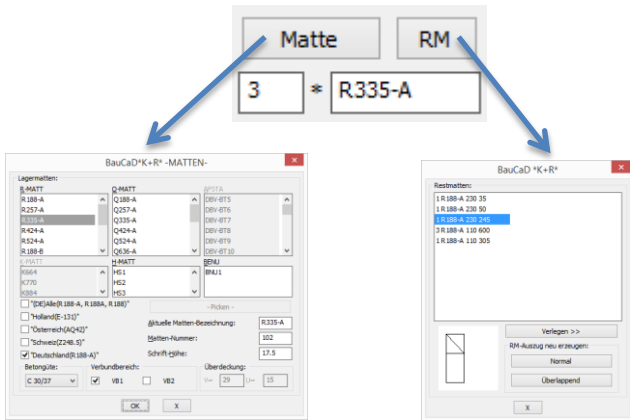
Matte

RM

3 * R335-A

BauCaD*K+R* -MATTEN-

Lagermatten:

R-MATT

R188-A
R257-A
R335-A
R424-A
R524-A
R188-B

Q-MATT

Q188-A
Q257-A
Q335-A
Q424-A
Q524-A
Q636-A

APSTA

DBV-BT5
DBV-BT6
DBV-BT7
DBV-BT8
DBV-BT9
DBV-BT10

K-MATT

K664
K770
K884

H-MATT

HS1
HS2
HS3

BENU

BNU1

"(DE)Alle(R188-A, R188A, R188)"

"Holland(E-131)"

"Österreich(AQ42)"

"Schweiz(Z248.5)"

"Deutschland(R188-A)"

- Picken -

Aktuelle Matten-Bezeichnung: R335-A

Matten-Nummer: 102

Schrift-Höhe: 17.5

Betongüte:

C 30/37

Verbundbereich:

VB1

VB2

Überdeckung:

29

15

OK

X

BauCaD *K+R*

Restmatten:

1 R188-A 230 35
1 R188-A 230 50
1 R188-A 230 245
3 R188-A 110 600
1 R188-A 110 305

Verlegen >>

RM-Auszug neu erzeugen:

Normal

Überlappend

X